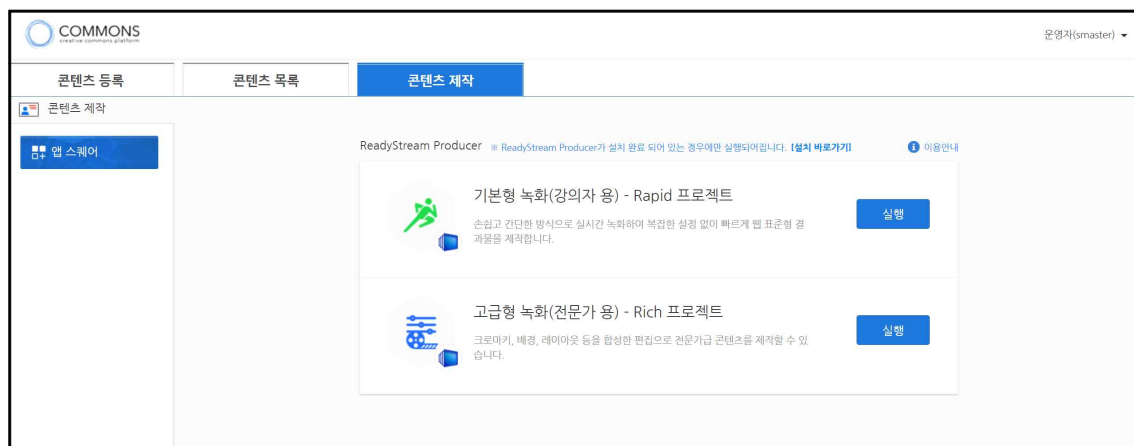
COMMONS
creative commons platform

운영자(smaster)

콘텐츠 등록
콘텐츠 목록
콘텐츠 제작

콘텐츠 제작

앱 스퀘어

ReadyStream Producer ※ ReadyStream Producer가 설치 완료 되어 있는 경우에만 실행되어집니다. [설치 바로가기]

이용안내

기본형 녹화(강의자 용) - Rapid 프로젝트

손쉽고 간단한 방식으로 실시간 녹화하여 복잡한 설정 없이 빠르게 웹 표준형 결과물을 제작합니다.

실행

고급형 녹화(전문가 용) - Rich 프로젝트

크로마키, 배경, 레이아웃 등을 합성한 편집으로 전문가급 콘텐츠를 제작할 수 있습니다.

실행